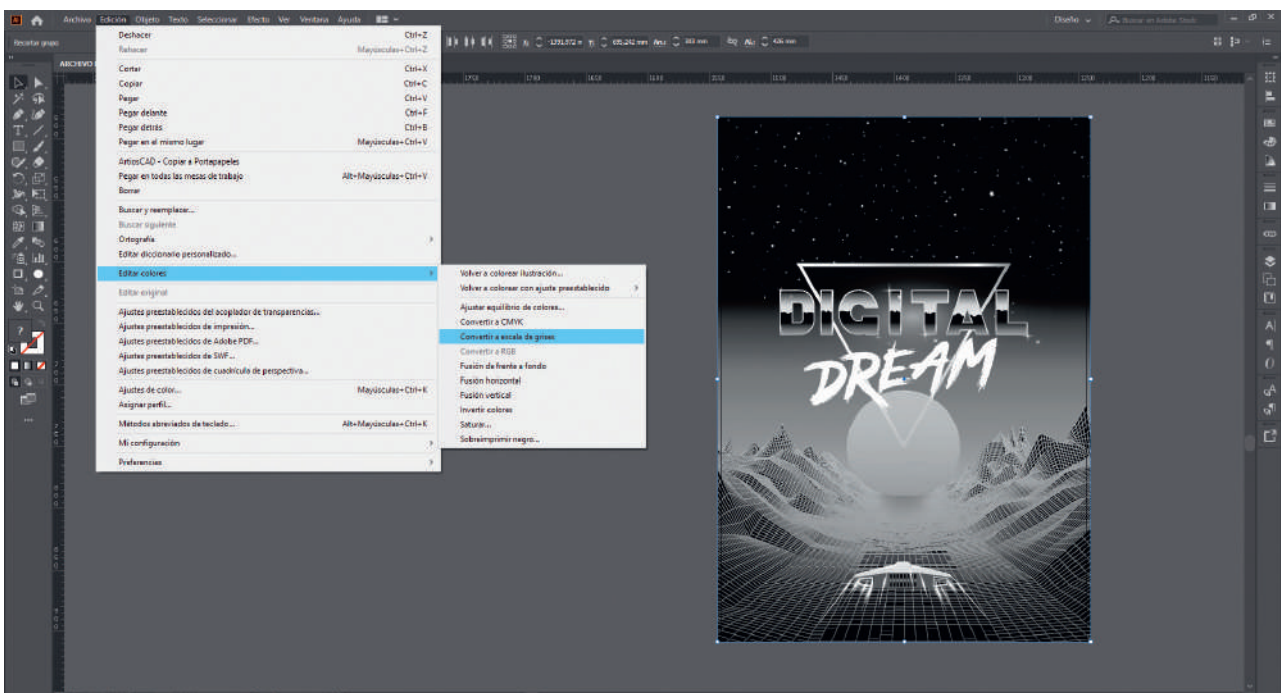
Archivo Edición Objeto Texto Seleccionar Efecto Ver Ventana Ayuda

Diseño

Recortar grupo

ARCHIVO

Deshacer Ctrl+Z
Rehacer Mayúsculas+Ctrl+Z

Cortar Ctrl+X
Copiar Ctrl+C
Pegar Ctrl+V
Pegar delante Ctrl+F
Pegar detrás Ctrl+B
Pegar en el mismo lugar Mayúsculas+Ctrl+V

ArtiosCAD - Copiar a Portapapeles
Pegar en todas las mesas de trabajo Alt+Mayúsculas+Ctrl+V
Borrar

Buscar y reemplazar...
Buscar siguiente
Ortografía
Editar diccionario personalizado...

Editar colores
Editar original

Ajustes preestablecidos del acoplador de transparencias...
Ajustes preestablecidos de impresión...
Ajustes preestablecidos de Adobe PDF...
Ajustes preestablecidos de SWF...
Ajustes preestablecidos de cuadrícula de perspectiva...

Ajustes de color... Mayúsculas+Ctrl+K
Asignar perfil...

Métodos abreviados de teclado... Alt+Mayúsculas+Ctrl+K

Mi configuración

Preferencias

Volver a colorear ilustración...
Volver a colorear con ajuste preestablecido
Ajustar equilibrio de colores...
Convertir a CMYK
Convertir a escala de grises
Convertir a RGB
Fusión de frente a fondo
Fusión horizontal
Fusión vertical
Invertir colores
Saturar...
Sobreimprimir negro...

DIGITAL
DREAM